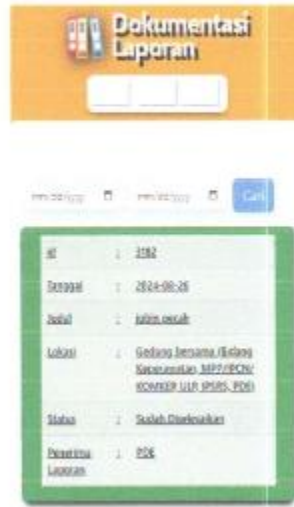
Dokumentasi Laporan

mm/dd/yyyy mm/dd/yyyy Cari

| id | : | 3982 |
|---|---|---|
| Tanggal | : | 2024-08-26 |
| Judul | : | lubin pecah |
| Lokasi | : | Gedung bersama (Bilang Kepemudaan, MPP/IPCN/ KOWEIB U1P (PSBS, PDI) |
| Status | : | Sudah Diselesaikan |
| Penerima Laporan | : | PDE |